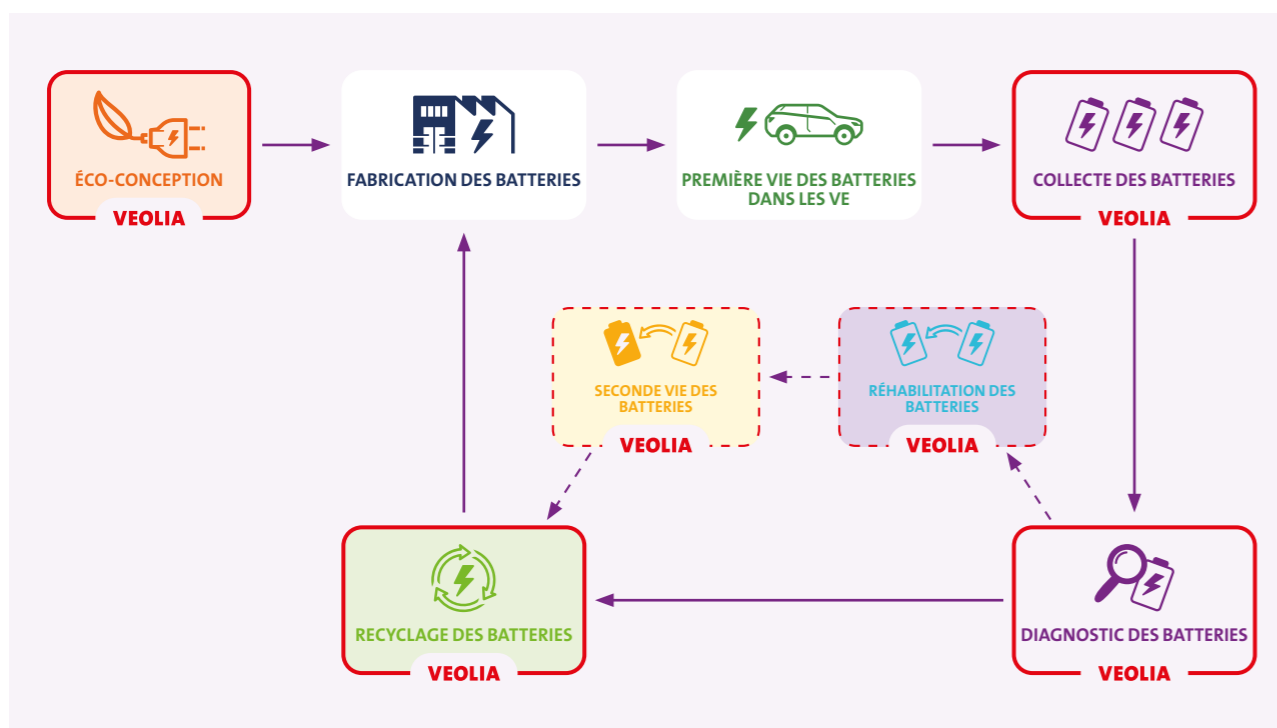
ÉCO-CONCEPTION
VEOLIA

FABRICATION DES BATTERIES

PREMIÈRE VIE DES BATTERIES DANS LES VE

COLLECTE DES BATTERIES
VEOLIA

SECONDE VIE DES BATTERIES
VEOLIA

RÉHABILITATION DES BATTERIES
VEOLIA

RECYCLAGE DES BATTERIES
VEOLIA

DIAGNOSTIC DES BATTERIES
VEOLIA